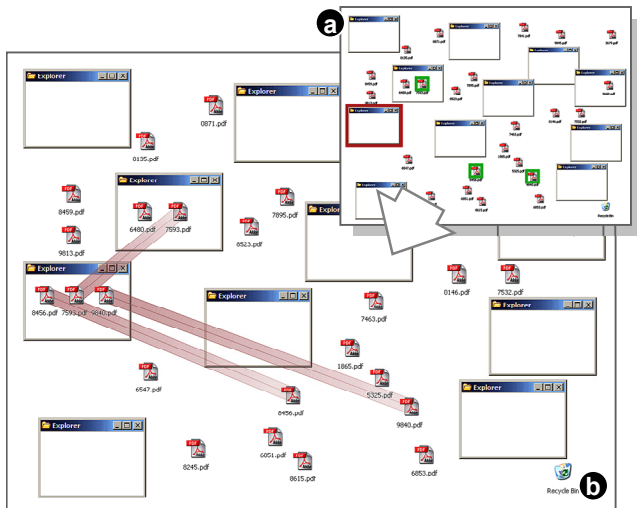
a

Explorer
Explorer
Explorer
Explorer
Explorer
Explorer
Explorer
Explorer
Explorer
Explorer

0871.pdf
0135.pdf
8459.pdf
6480.pdf
7593.pdf
7895.pdf
8523.pdf
9813.pdf
8456.pdf
7593.pdf
9840.pdf
0146.pdf
7532.pdf
7463.pdf
6547.pdf
1865.pdf
5325.pdf
8456.pdf
9840.pdf
8245.pdf
6051.pdf
8615.pdf
6853.pdf
Recycle Bin

b